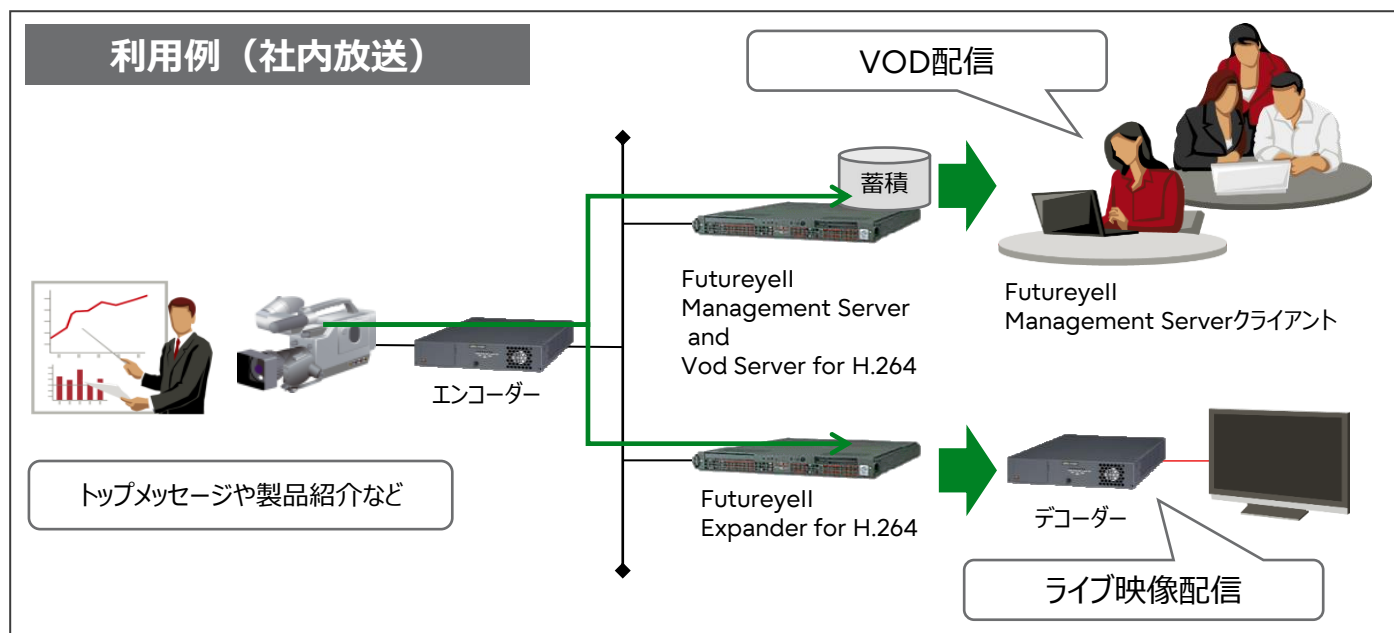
利用例（社内放送）

VOD配信

蓄積

Futureyell Management Server and Vod Server for H.264

Futureyell Management Serverクライアント

エンコーダー

トップメッセージや製品紹介など

Futureyell Expander for H.264

デコーダー

ライブ映像配信